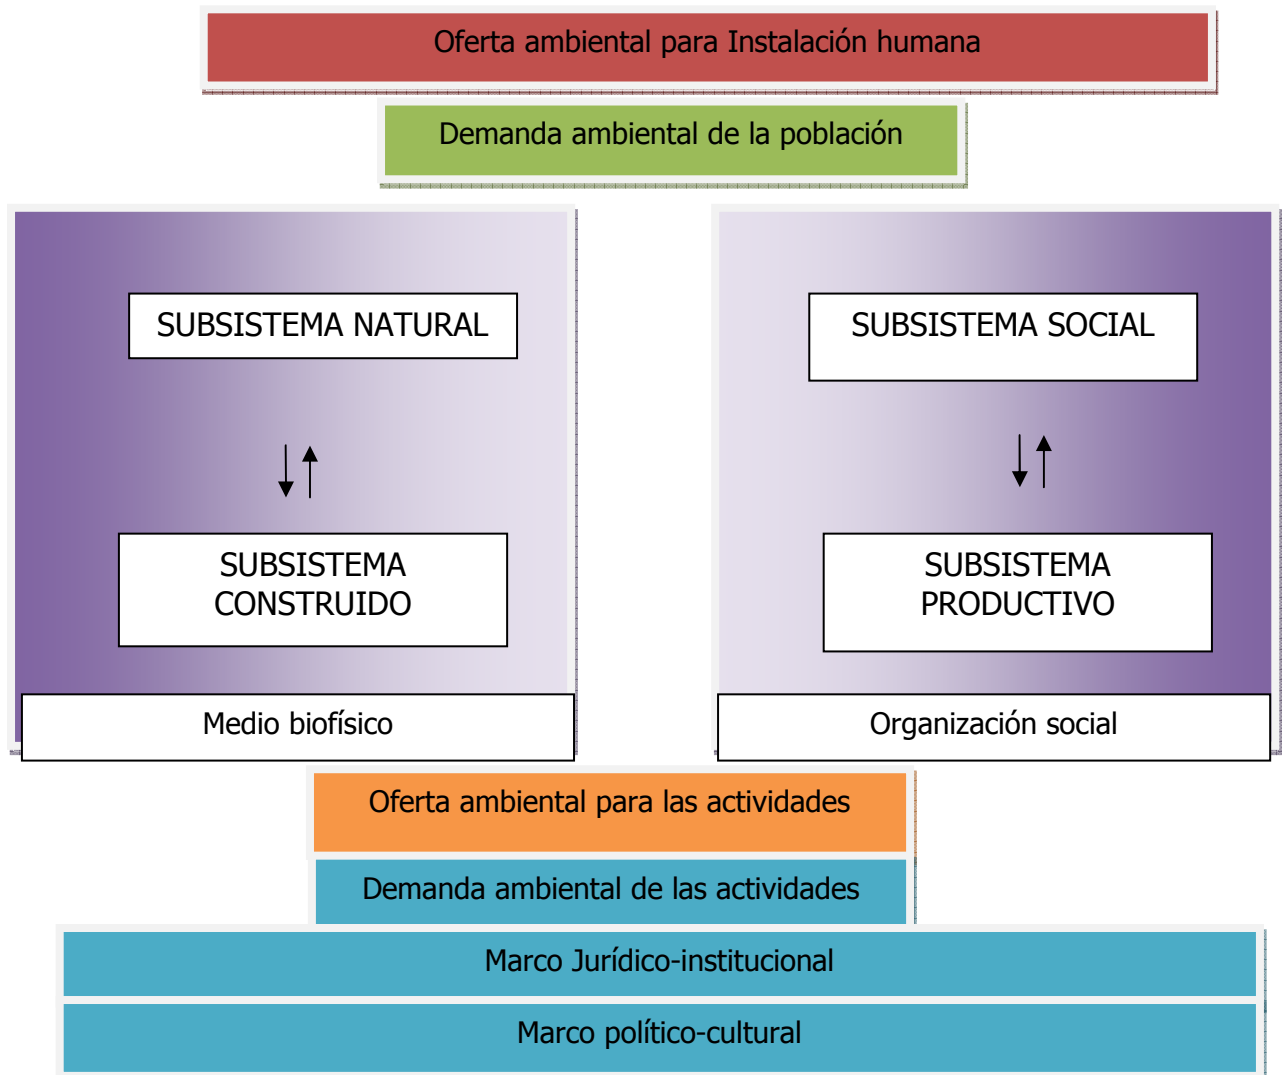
Oferta ambiental para Instalación humana

Demanda ambiental de la población

SUBSISTEMA NATURAL

SUBSISTEMA CONSTRUIDO

Medio biofísico

SUBSISTEMA SOCIAL

SUBSISTEMA PRODUCTIVO

Organización social

Oferta ambiental para las actividades

Demanda ambiental de las actividades

Marco Jurídico-institucional

Marco político-cultural